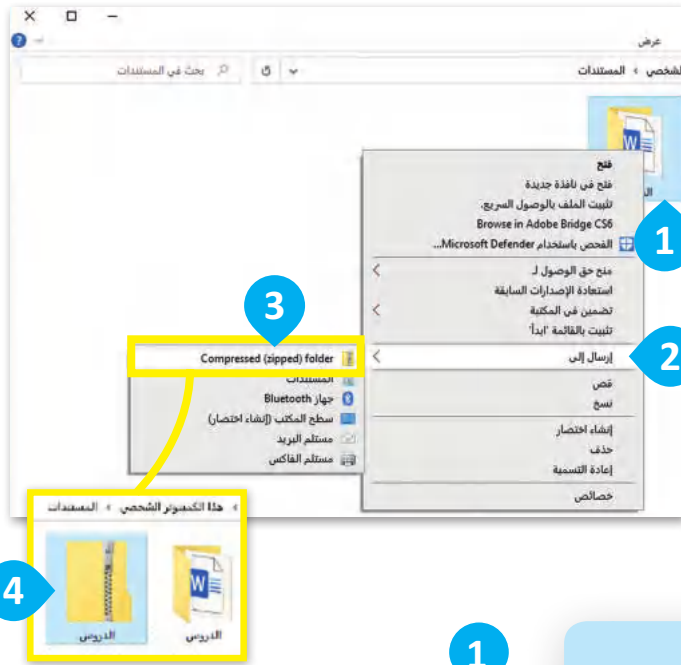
عرض

الشخصي › المستندات

بحث في المستندات

فتح
فتح في نافذة جديدة
تثبيت الملف بالوصول السريع
Browse in Adobe Bridge CS6
الفحص باستخدام Microsoft Defender...
منح حق الوصول لـ
استعادة الإصدارات السابقة
تضمين في المكتبة
تثبيت بالقائمة "ابدأ"
إرسال إلى
قص
نسخ
إنشاء اختصار
حذف
إعادة التسمية
خصائص

Compressed (zipped) folder
المستندات
جهاز Bluetooth
سطح المكتب (إنشاء اختصار)
مستلم البريد
مستلم الفاكس

› هذا الكمبيوتر الشخصي › المستندات

الدروس
الدروس

1
2
3
4
1